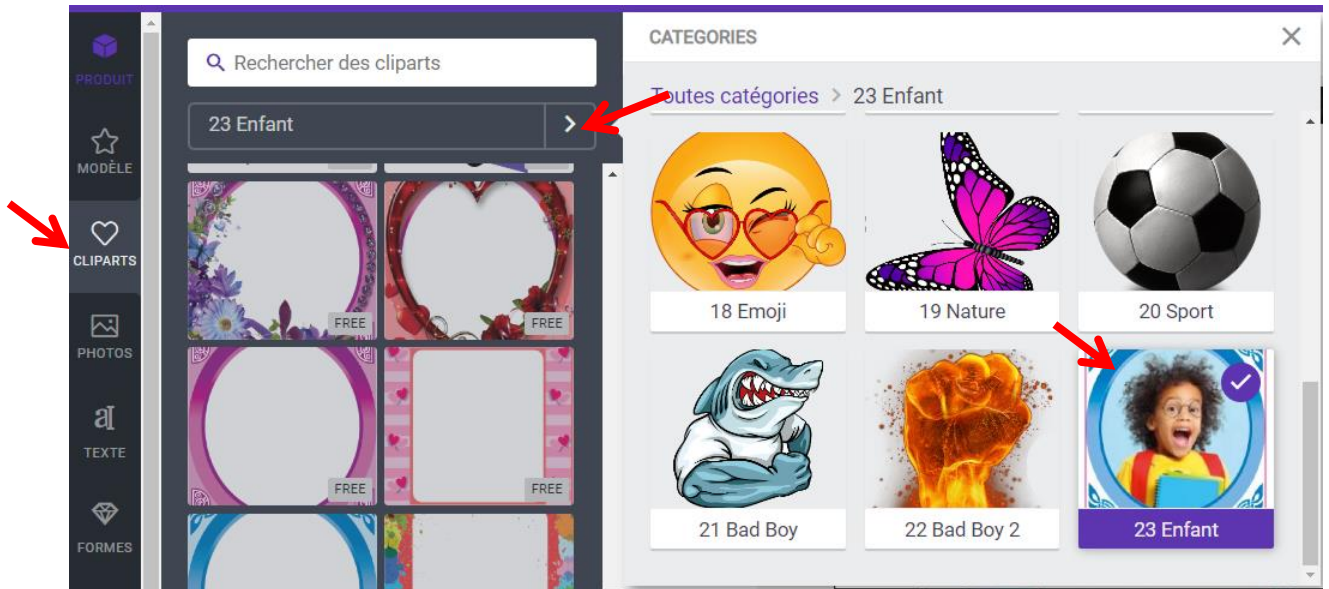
PRODUIT

MODÈLE

CLIPARTS

PHOTOS

TEXTE

FORMES

Rechercher des cliparts

23 Enfant

FREE

FREE

FREE

FREE

CATEGORIES

Toutes catégories > 23 Enfant

18 Emoji

19 Nature

20 Sport

21 Bad Boy

22 Bad Boy 2

23 Enfant